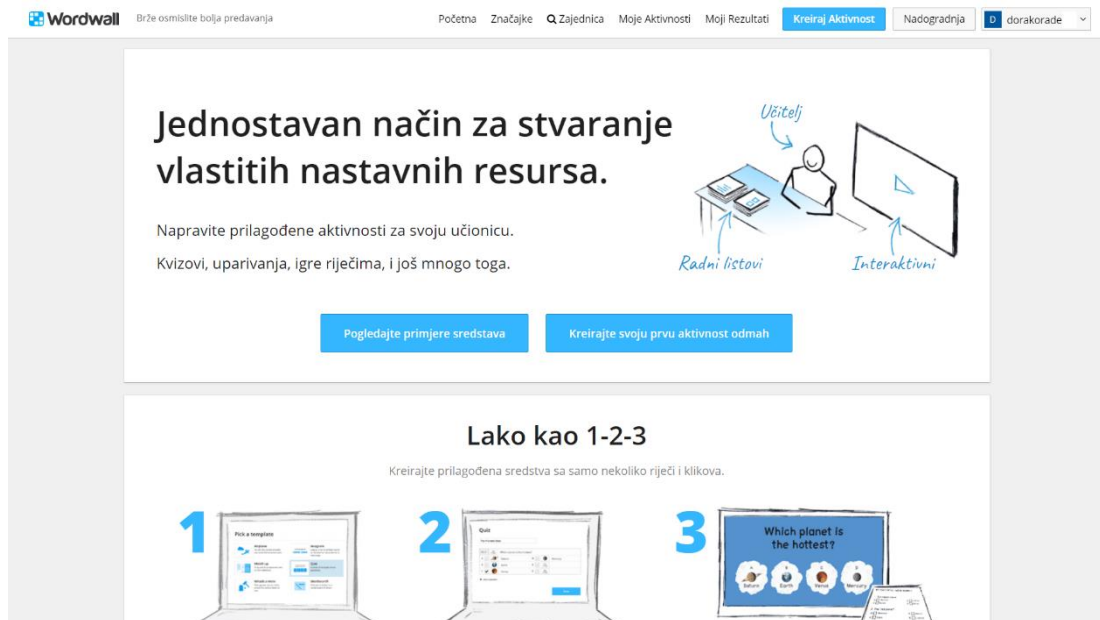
Wordwall Brže osmislite bolja predavanja

Početna Značajke Zajednica Moje Aktivnosti Moji Rezultati Kreiraj Aktivnost Nadogradnja D dorakorade

Jednostavan način za stvaranje vlastitih nastavnih resursa.

Napravite prilagođene aktivnosti za svoju učionicu.

Kvizovi, uparivanja, igre riječima, i još mnogo toga.

Učitelj

Radni listovi

Interaktivni

Pogledajte primjere sredstava

Kreirajte svoju prvu aktivnost odmah

Lako kao 1-2-3

Kreirajte prilagođena sredstva sa samo nekoliko riječi i klikova.

1

Pick a template

2

Quiz

3

Which planet is the hottest?

Saturn Earth Venus Mercury